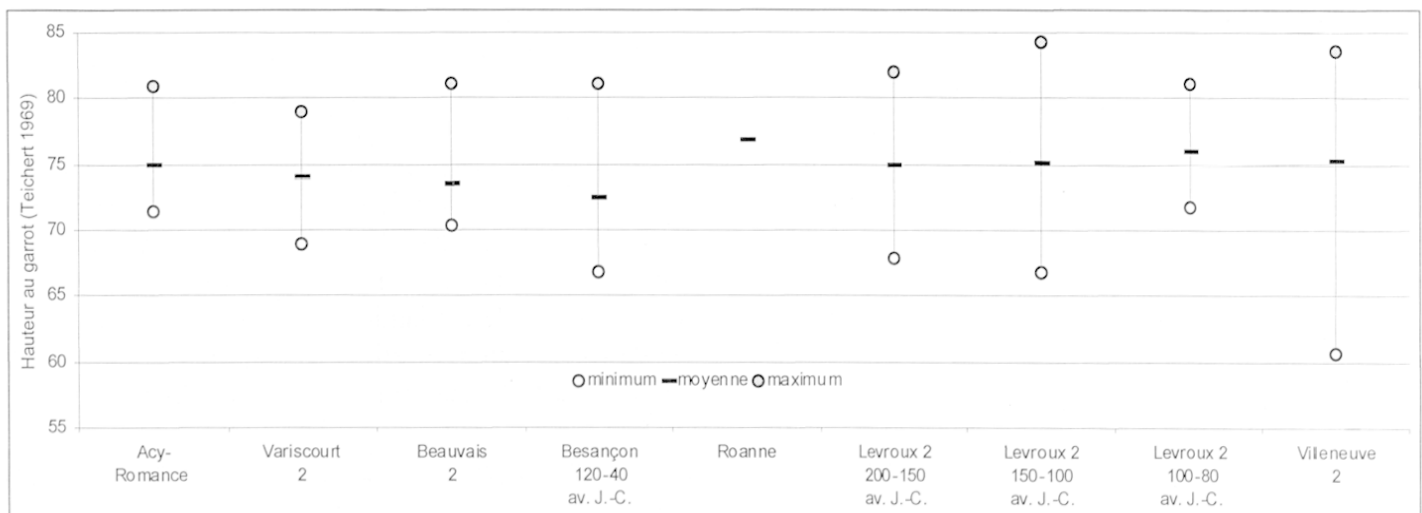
85
80
75
70
65
60
55

Hauteur au garrot (Teichert 1969)

minimum moyenne maximum

Acy-Romance
Variscourt 2
Beauvais 2
Besançon 120-40 av. J.-C.
Roanne
Levroux 2 200-150 av. J.-C.
Levroux 2 150-100 av. J.-C.
Levroux 2 100-80 av. J.-C.
Villeneuve 2